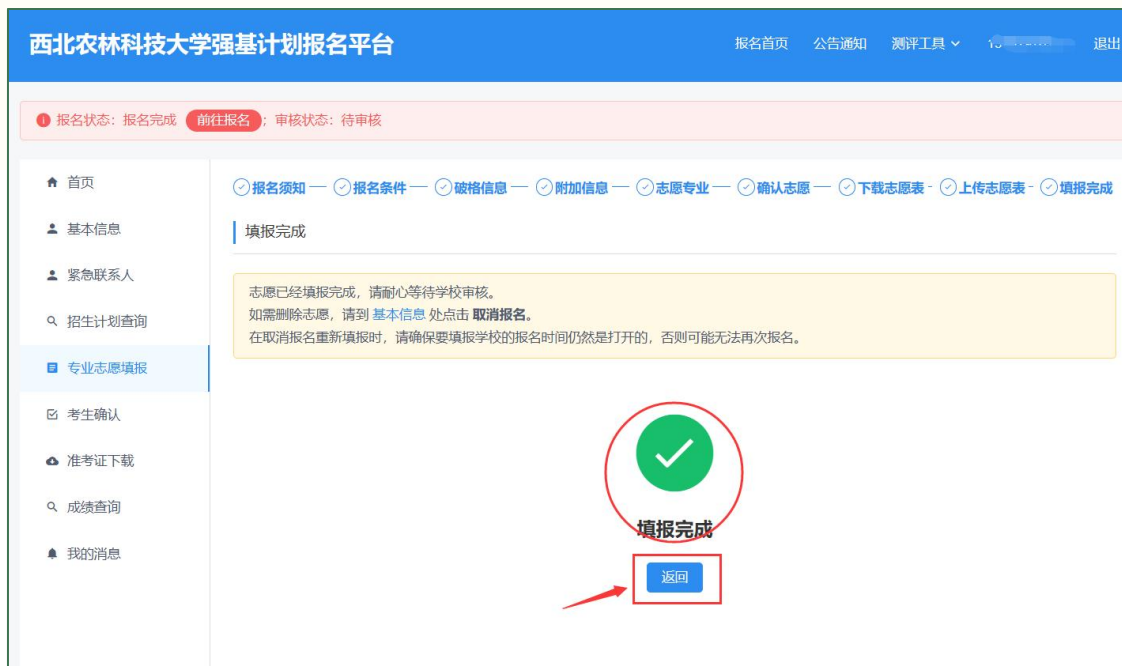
西北农林科技大学强基计划报名平台

报名首页 公告通知 测评工具 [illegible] 退出

报名状态：报名完成 前往报名；审核状态：待审核

首页
基本信息
紧急联系人
招生计划查询
专业志愿填报
考生确认
准考证下载
成绩查询
我的消息

报名须知 — 报名条件 — 破格信息 — 附加信息 — 志愿专业 — 确认志愿 — 下载志愿表 - 上传志愿表 - 填报完成

填报完成

志愿已经填报完成，请耐心等待学校审核。
如需删除志愿，请到 基本信息 处点击 取消报名。
在取消报名重新填报时，请确保要填报学校的报名时间仍然是打开的，否则可能无法再次报名。

填报完成

返回